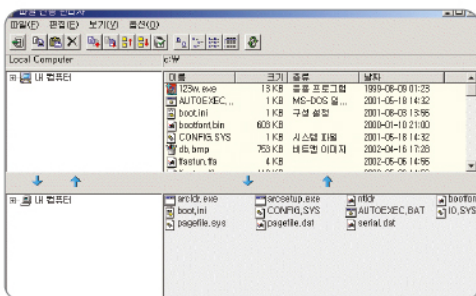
파일(F) 편집(E) 보기(V) 옵션(O)

Local Computer
c:₩

내 컴퓨터

| 이름 | 크기 | 종류 | 날짜 |
|---|---|---|---|
| 123w.exe | 13 KB | 응용 프로그램 | 1999-08-09 01:23 |
| AUTOEXEC.... | 1 KB | MS-DOS 일... | 2001-05-18 14:32 |
| boot.ini | 1 KB | 구성 설정 | 2001-08-13 13:56 |
| bootfont.bin | 609 KB | | 2000-01-10 21:00 |
| CONFIG.SYS | 1 KB | 시스템 파일 | 2001-05-18 14:32 |
| db.bmp | 753 KB | 비트맵 이미지 | 2002-04-16 17:28 |
| ffastun.ffa | 4 KB | | 2002-05-06 14:56 |

내 컴퓨터

arcldr.exe
boot.ini
pagefile.sys
arcsetup.exe
CONFIG.SYS
pagefile.dat
ntldr
AUTOEXEC.BAT
serial.dat
bootfont
IO.SYS